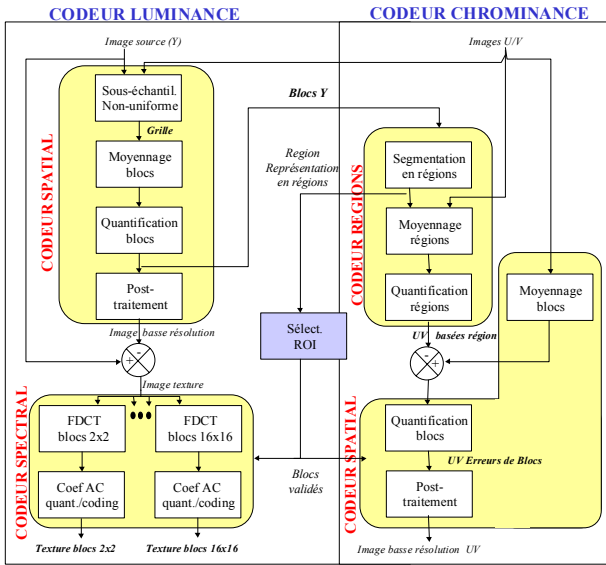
CODEUR LUMINANCE

CODEUR CHROMINANCE

Image source (Y)

Images U/V

Sous-échantil. Non-uniforme

Grille

Blocs Y

CODEUR SPATIAL

Moyennage blocs

Quantification blocs

Post-traitement

Image basse résolution

Region Représentation en régions

CODEUR REGIONS

Segmentation en régions

Moyennage régions

Quantification régions

Moyennage blocs

Sélect. ROI

UV basées région

Image texture

CODEUR SPECTRAL

FDCT blocs 2x2

FDCT blocs 16x16

Coef AC quant./coding

Coef AC quant./coding

Texture blocs 2x2

Texture blocs 16x16

Blocs validés

CODEUR SPATIAL

Quantification blocs

UV Erreurs de Blocs

Post-traitement

Image basse résolution UV